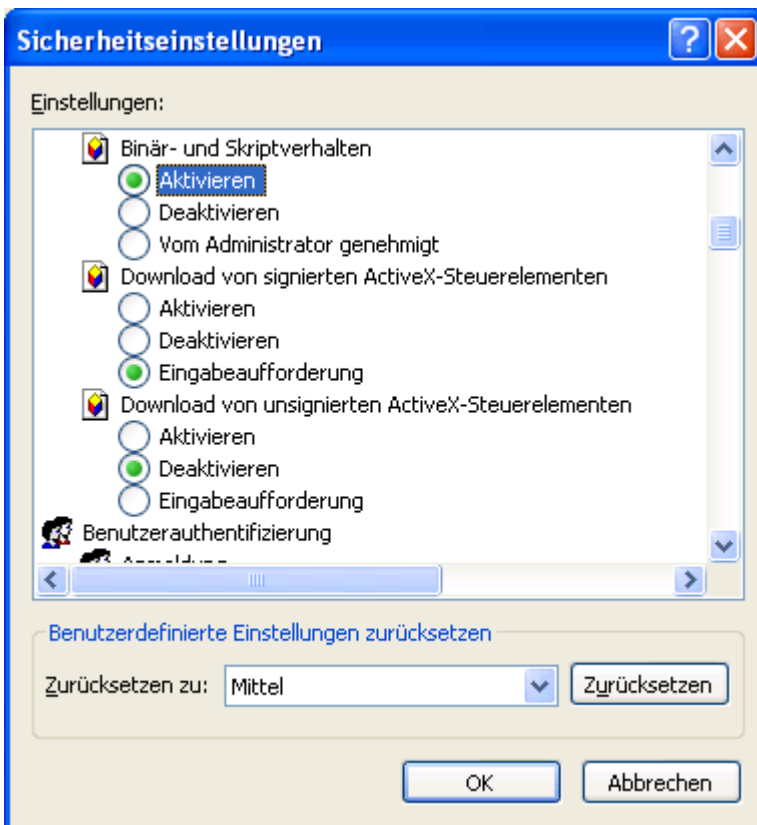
Sicherheitseinstellungen

Einstellungen:

Binär- und Skriptverhalten
Aktivieren
Deaktivieren
Vom Administrator genehmigt
Download von signierten ActiveX-Steuerelementen
Aktivieren
Deaktivieren
Eingabeaufforderung
Download von unsignierten ActiveX-Steuerelementen
Aktivieren
Deaktivieren
Eingabeaufforderung
Benutzerauthentifizierung
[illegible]

Benutzerdefinierte Einstellungen zurücksetzen

Zurücksetzen zu: Mittel

Zurücksetzen

OK

Abbrechen